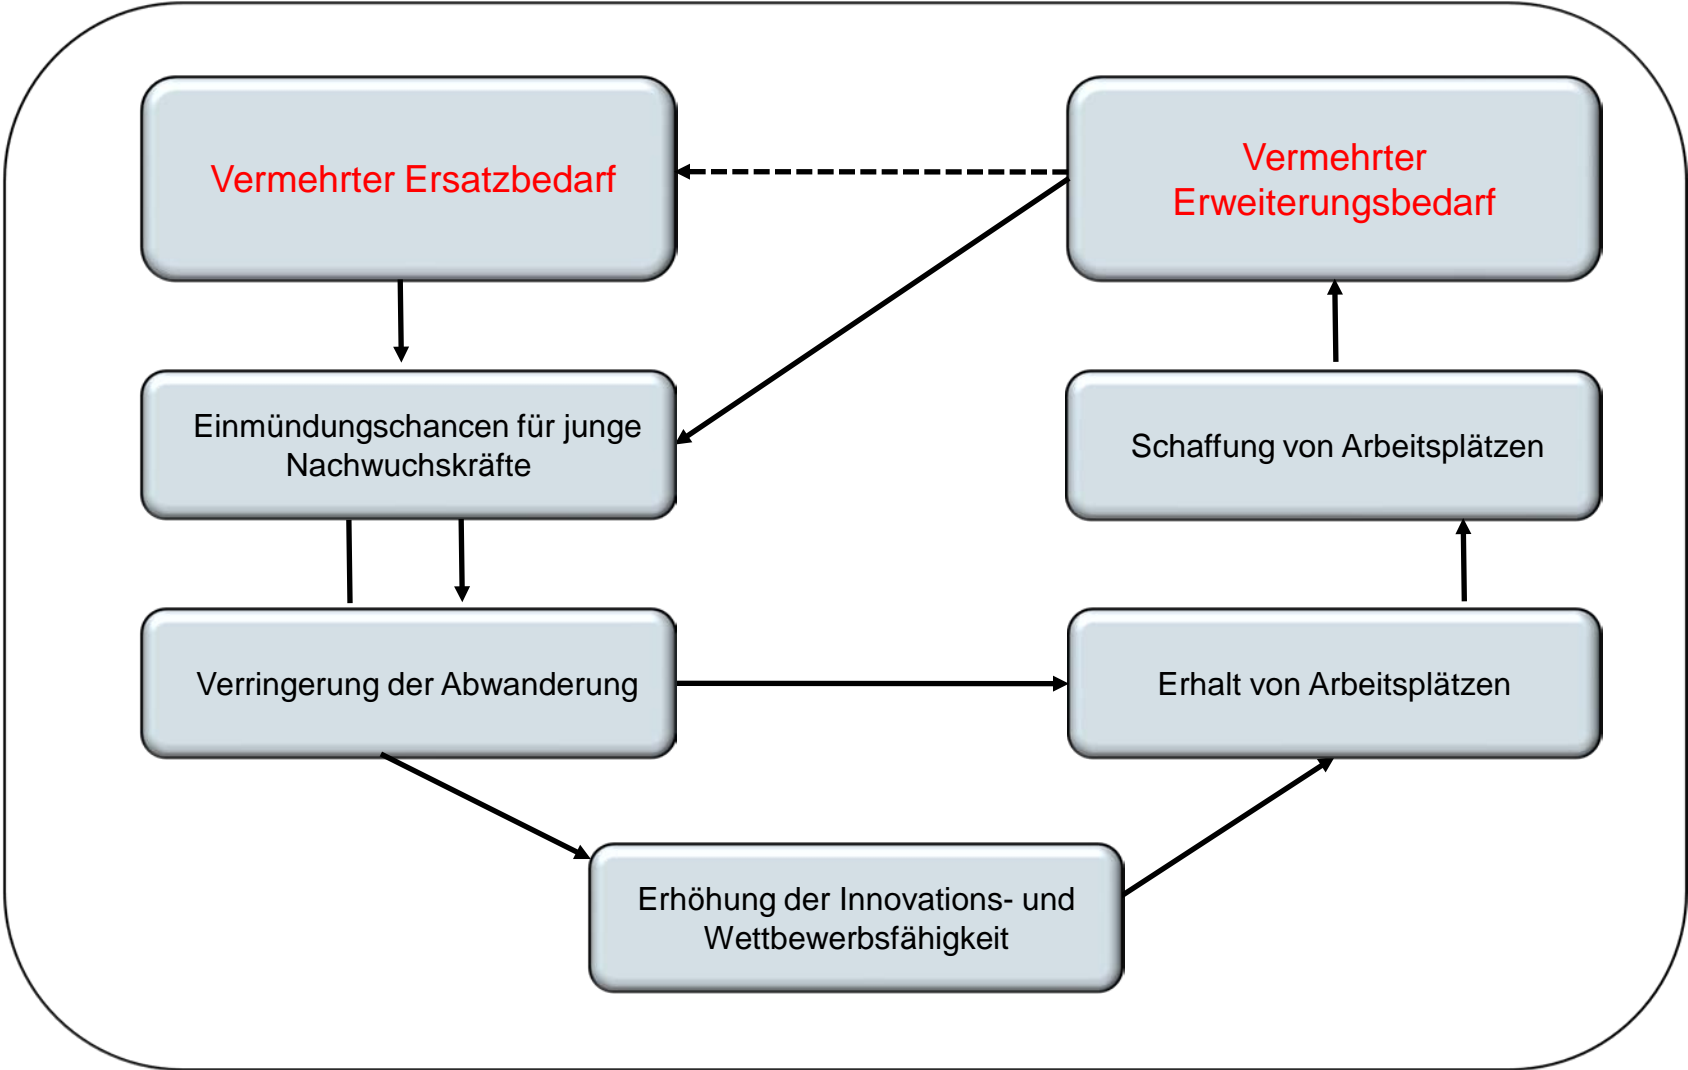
Vermehrter Ersatzbedarf

Vermehrter Erweiterungsbedarf

Einmündungschancen für junge Nachwuchskräfte

Schaffung von Arbeitsplätzen

Verringerung der Abwanderung

Erhalt von Arbeitsplätzen

Erhöhung der Innovations- und Wettbewerbsfähigkeit